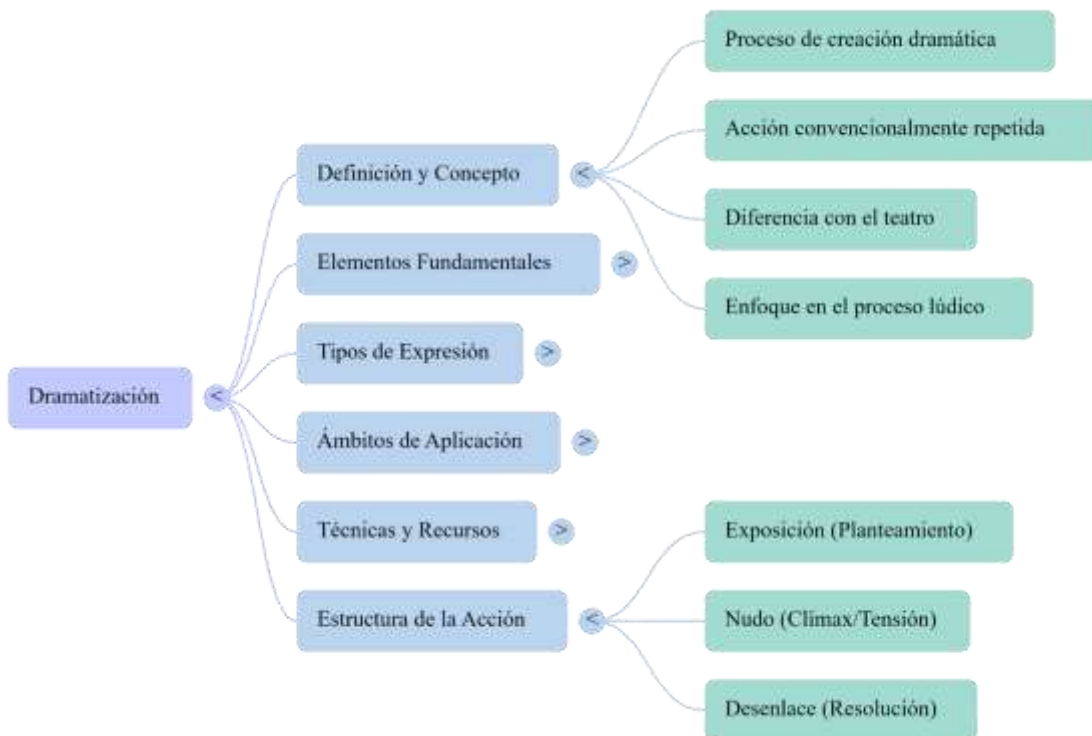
Dramatización <

Definición y Concepto <

Proceso de creación dramática

Acción convencionalmente repetida

Diferencia con el teatro

Enfoque en el proceso lúdico

Elementos Fundamentales >

Tipos de Expresión >

Ámbitos de Aplicación >

Técnicas y Recursos >

Estructura de la Acción <

Exposición (Planteamiento)

Nudo (Clímax/Tensión)

Desenlace (Resolución)